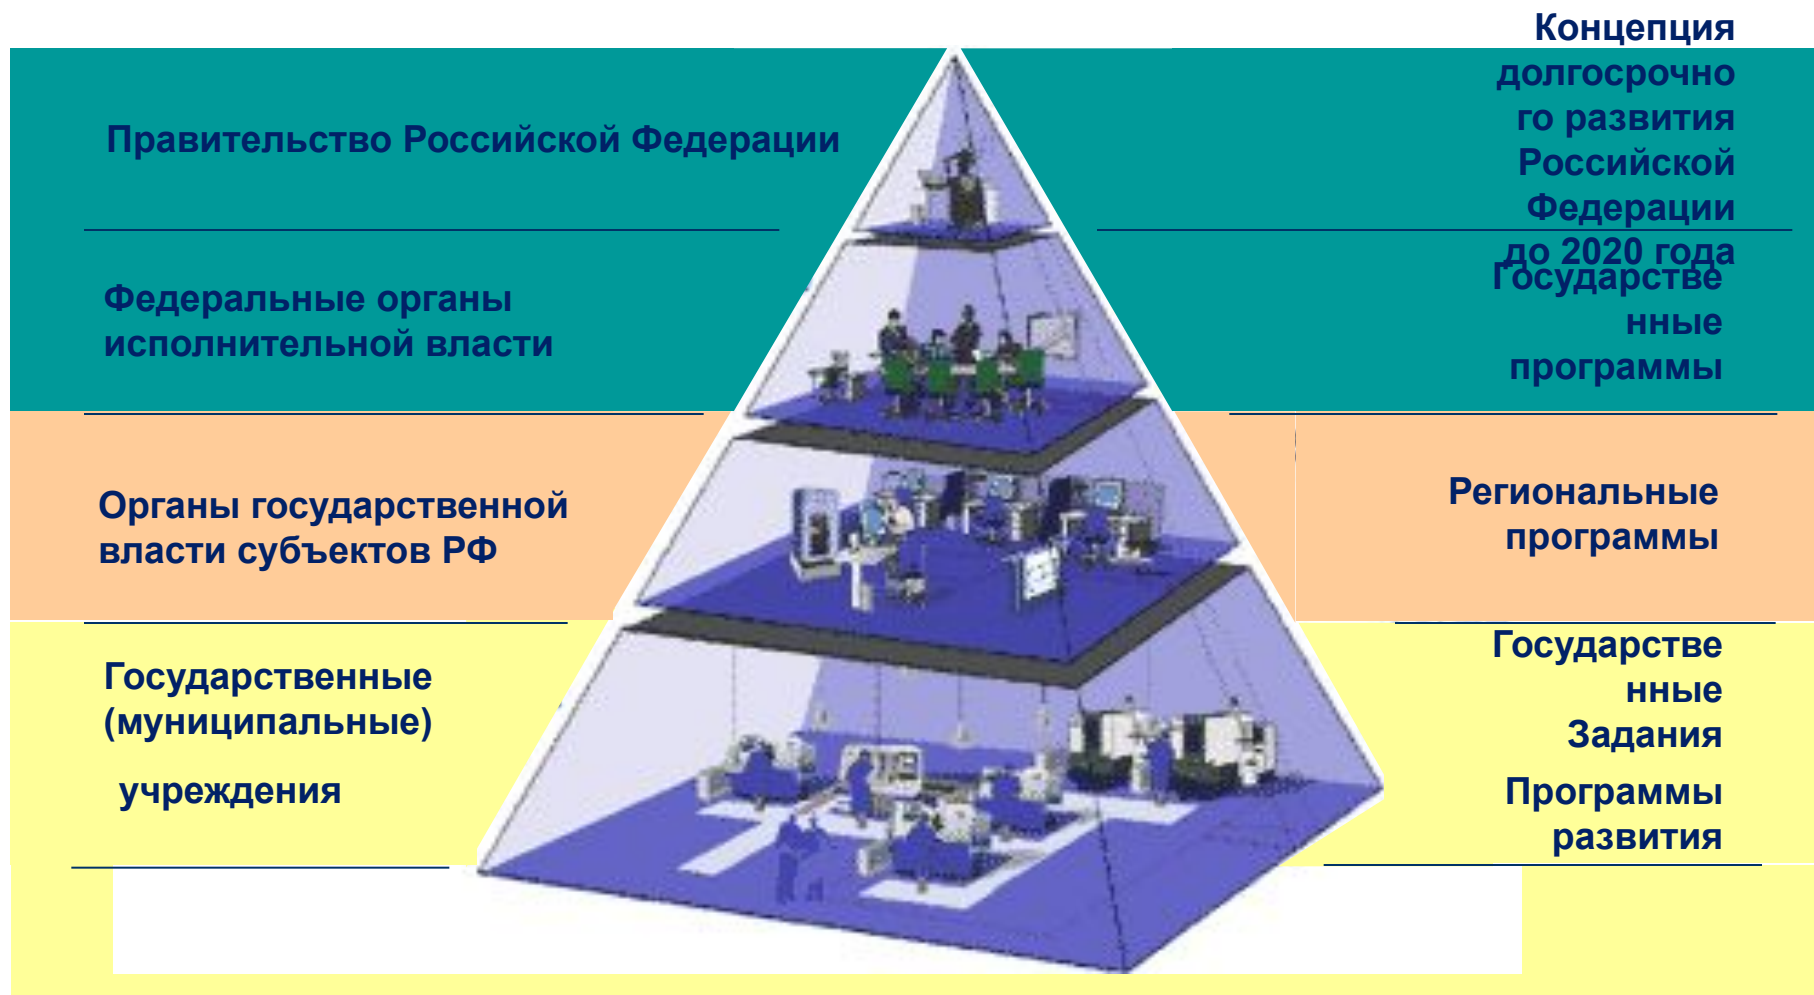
Правительство Российской Федерации

Концепция долгосрочного развития Российской Федерации до 2020 года

Федеральные органы исполнительной власти

Государственные программы

Органы государственной власти субъектов РФ

Региональные программы

Государственные (муниципальные) учреждения

Государственные Задания

Программы развития